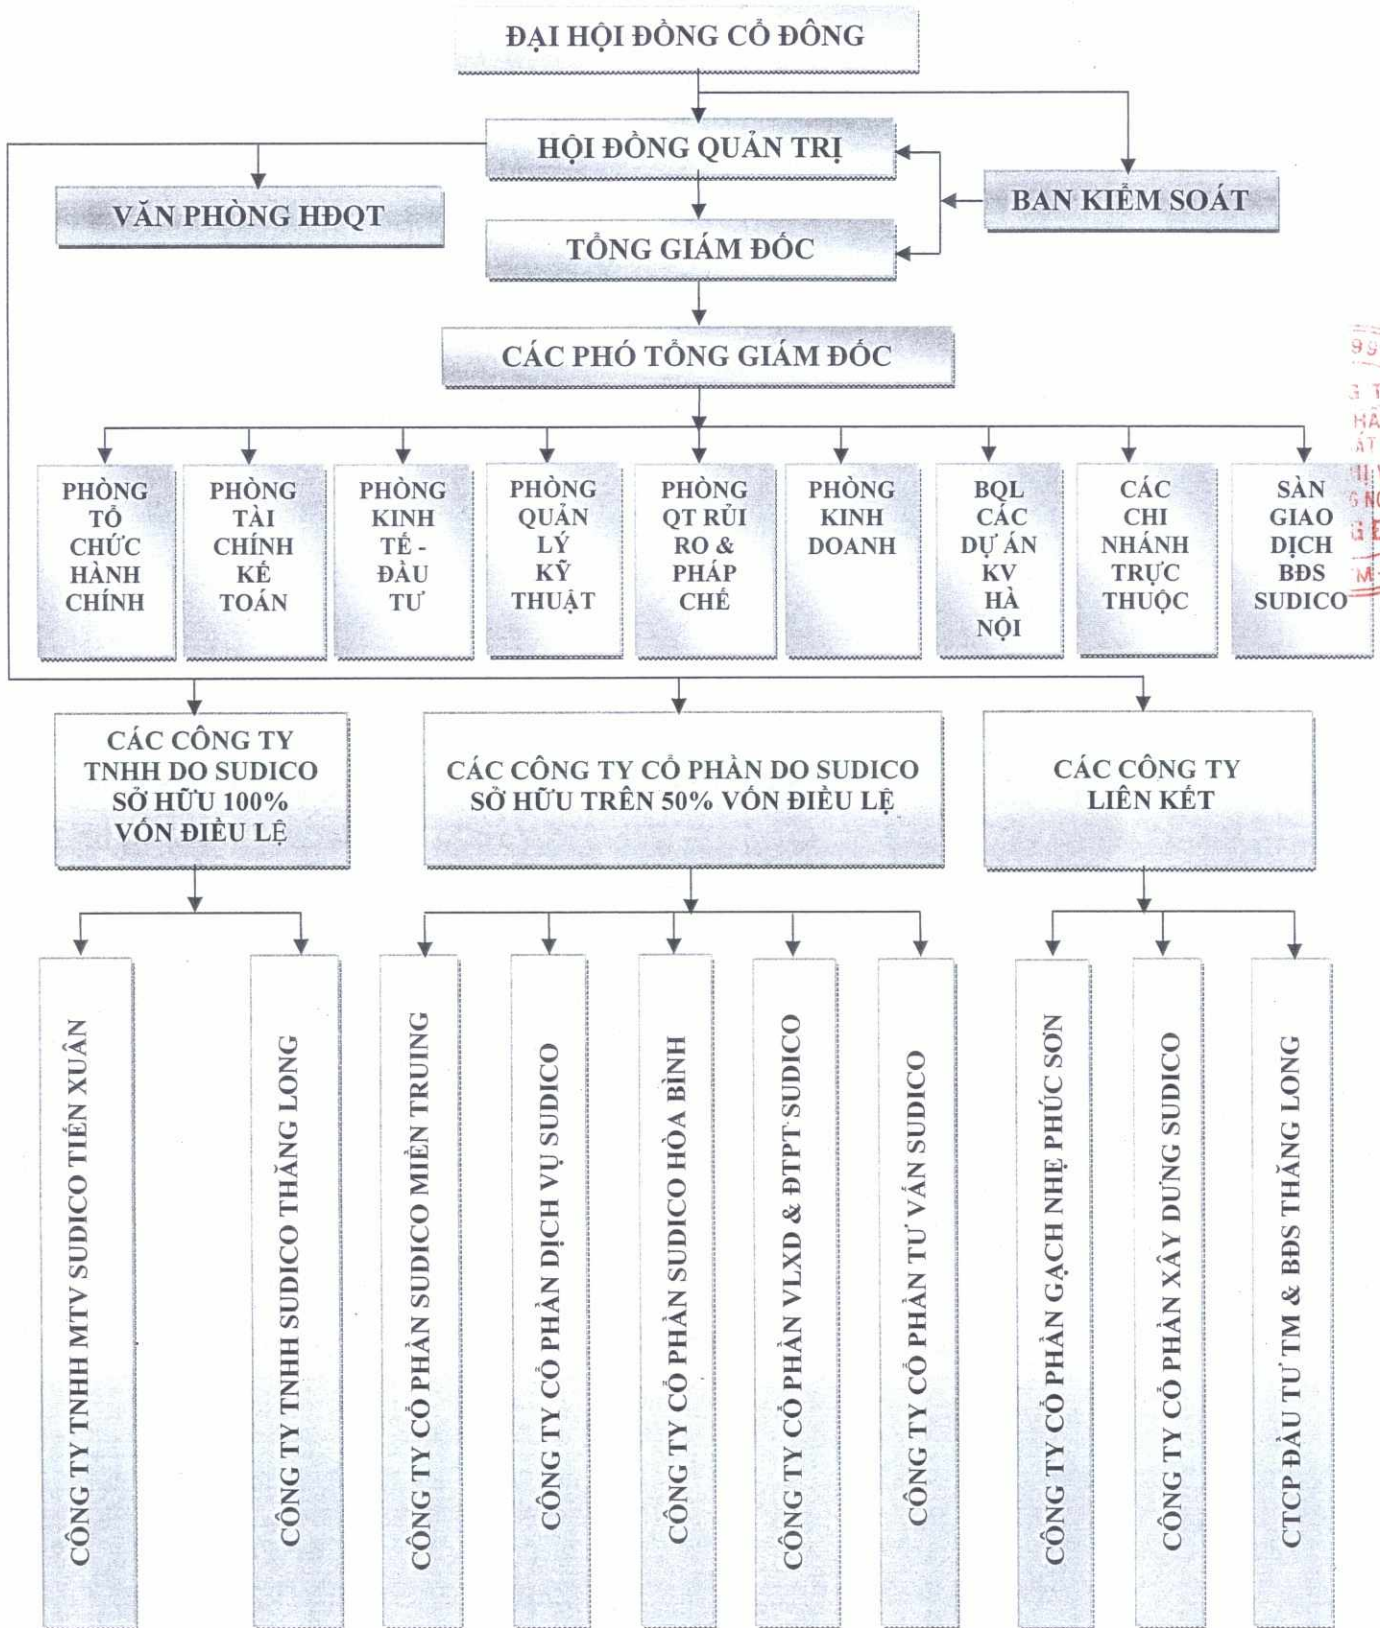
ĐẠI HỘI ĐỒNG CỔ ĐÔNG

HỘI ĐỒNG QUẢN TRỊ

VĂN PHÒNG HĐQT

BAN KIỂM SOÁT

TỔNG GIÁM ĐỐC

CÁC PHÓ TỔNG GIÁM ĐỐC

PHÒNG TỔ CHỨC HÀNH CHÍNH

PHÒNG TÀI CHÍNH KẾ TOÁN

PHÒNG KINH TẾ - ĐẦU TƯ

PHÒNG QUẢN LÝ KỸ THUẬT

PHÒNG QT RỦI RO & PHÁP CHẾ

PHÒNG KINH DOANH

BQL CÁC DỰ ÁN KV HÀ NỘI

CÁC CHI NHÁNH TRỰC THUỘC

SÀN GIAO DỊCH BĐS SUDICO

CÁC CÔNG TY TNHH DO SUDICO SỞ HỮU 100% VỐN ĐIỀU LỆ

CÁC CÔNG TY CỔ PHẦN DO SUDICO SỞ HỮU TRÊN 50% VỐN ĐIỀU LỆ

CÁC CÔNG TY LIÊN KẾT

CÔNG TY TNHH MTV SUDICO TIẾN XUÂN

CÔNG TY TNHH SUDICO THĂNG LONG

CÔNG TY CỔ PHẦN SUDICO MIỀN TRUNG

CÔNG TY CỔ PHẦN DỊCH VỤ SUDICO

CÔNG TY CỔ PHẦN SUDICO HÒA BÌNH

CÔNG TY CỔ PHẦN VLXD & ĐTPT SUDICO

CÔNG TY CỔ PHẦN TƯ VẤN SUDICO

CÔNG TY CỔ PHẦN GẠCH NHẸ PHÚC SƠN

CÔNG TY CỔ PHẦN XÂY DỰNG SUDICO

CTCP ĐẦU TƯ TM & BĐS THĂNG LONG